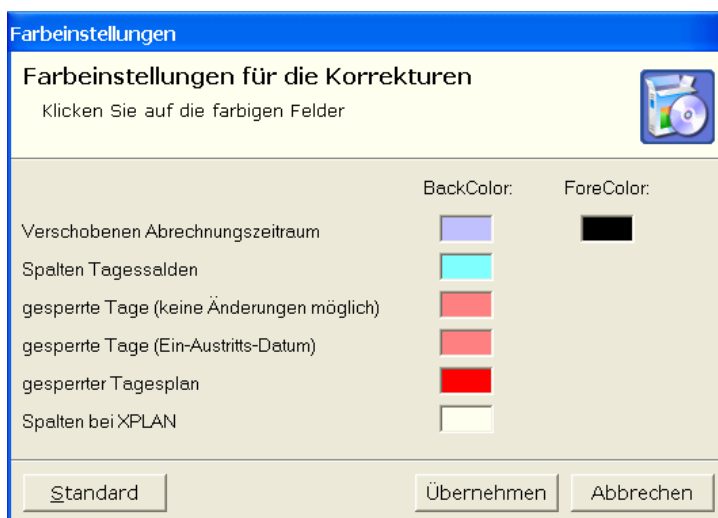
Farbeinstellungen

Farbeinstellungen für die Korrekturen

Klicken Sie auf die farbigen Felder

BackColor: ForeColor:

Verschobenen Abrechnungszeitraum

Spalten Tagessalden

gesperrte Tage (keine Änderungen möglich)

gesperrte Tage (Ein-Austritts-Datum)

gesperrter Tagesplan

Spalten bei XPLAN

Standard

Übernehmen

Abbrechen